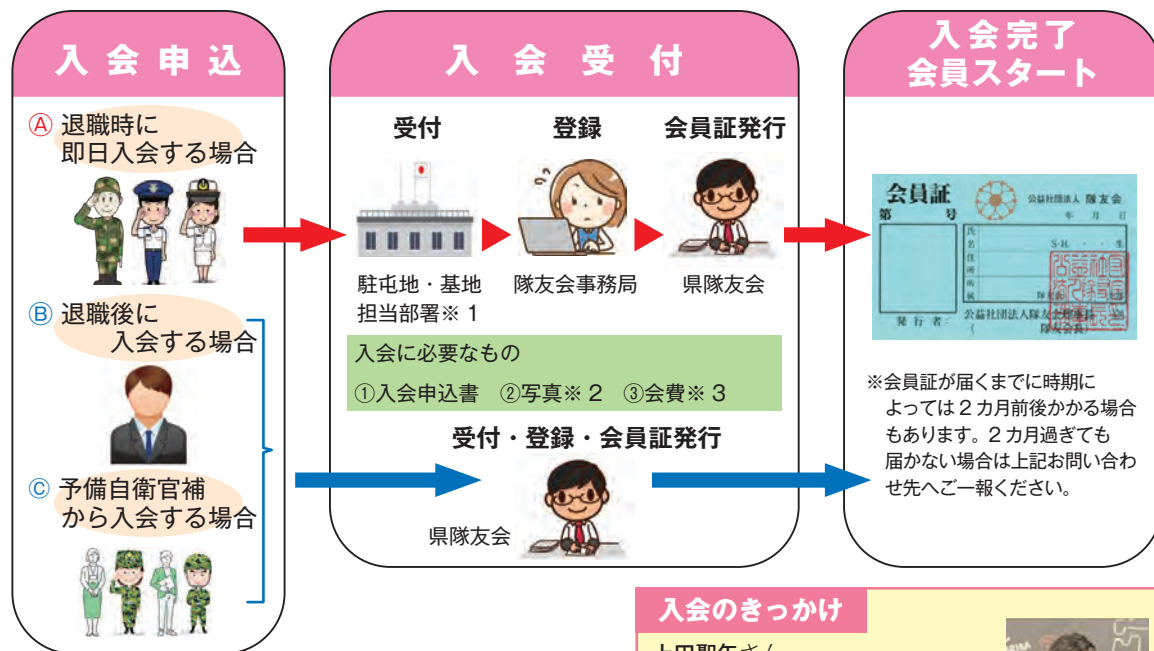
入会申込

Ⓐ 退職時に
即日入会する場合

Ⓑ 退職後に
入会する場合

Ⓒ 予備自衛官補
から入会する場合

入会受付

受付　登録　会員証発行

駐屯地・基地
担当部署※１

隊友会事務局

県隊友会

入会に必要なもの
①入会申込書　②写真※２　③会費※３

受付・登録・会員証発行

県隊友会

入会完了
会員スタート

会員証
第　号
公益社団法人 隊友会
年　月　日
氏名
S・H　・　・生
住所
所属
隊友会
発行者：公益社団法人隊友会理事長
隊友会長

※会員証が届くまでに時期によっては２カ月前後かかる場合もあります。２カ月過ぎても届かない場合は上記お問い合わせ先へご一報ください。

入会のきっかけ
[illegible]さん